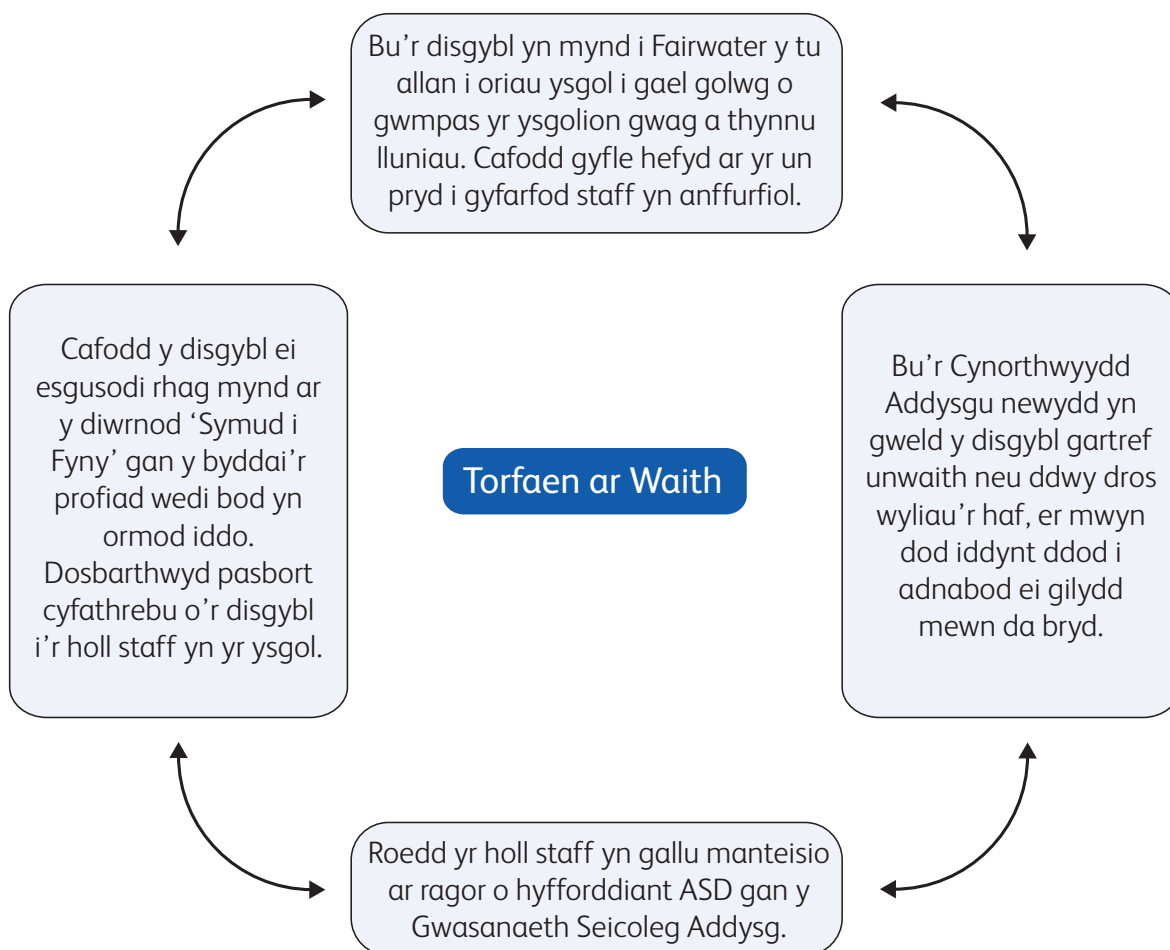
Bu'r disgybl yn mynd i Fairwater y tu allan i oriau ysgol i gael golwg o gwmpas yr ysgolion gwag a thynnu lluniau. Cafodd gyfle hefyd ar yr un pryd i gyfarfod staff yn anffurfiol.

Cafodd y disgybl ei esgusodi rhag mynd ar y diwrnod 'Symud i Fyny' gan y byddai'r profiad wedi bod yn ormod iddo. Dosbarthwyd pasbort cyfathrebu o'r disgybl i'r holl staff yn yr ysgol.

Torfaen ar Waith

Bu'r Cynorthwyydd Addysgu newydd yn gweld y disgybl gartref unwaith neu ddwy dros wyliau'r haf, er mwyn dod iddynt ddod i adnabod ei gilydd mewn da bryd.

Roedd yr holl staff yn gallu manteisio ar ragor o hyfforddiant ASD gan y Gwasanaeth Seicoleg Addysg.